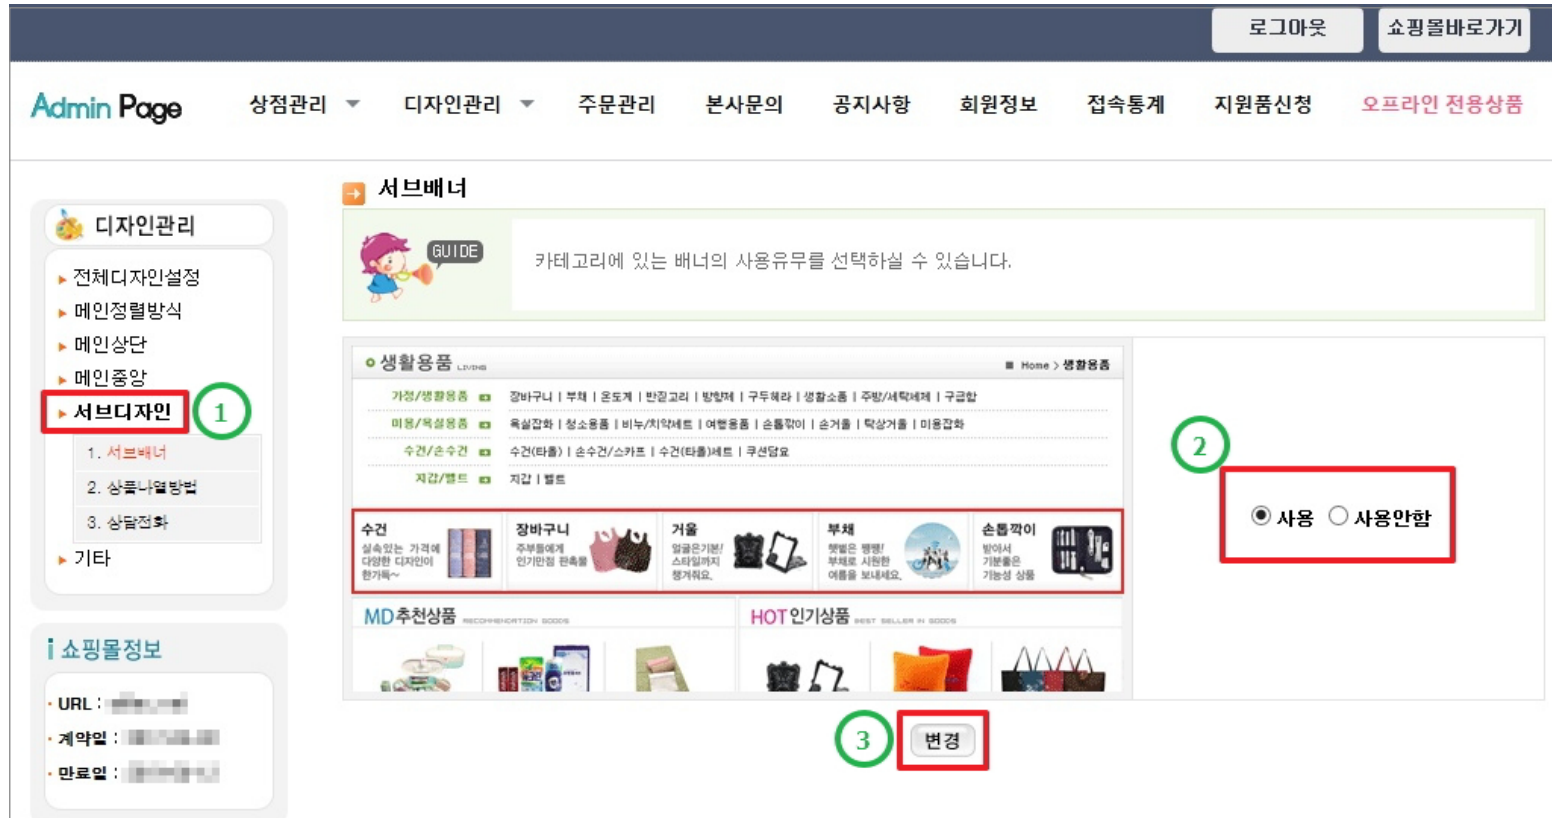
로그아웃 쇼핑몰바로가기

Admin Page

상점관리 디자인관리 주문관리 본사문의 공지사항 회원정보 접속통계 지원품신청 오프라인 전용상품

디자인관리

▸ 전체디자인설정
▸ 메인정렬방식
▸ 메인상단
▸ 메인중앙
▸ 서브디자인 1
1. 서브배너
2. 상품나열방법
3. 상담전화
▸ 기타

쇼핑몰정보

· URL : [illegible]
· 계약일 : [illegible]
· 만료일 : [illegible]

서브배너

GUIDE

카테고리에 있는 배너의 사용유무를 선택하실 수 있습니다.

생활용품 LIVING

Home > 생활용품

가정/생활용품 장바구니 | 부채 | 온도계 | 반짇고리 | 방향제 | 구두헤라 | 생활소품 | 주방/세탁세제 | 구급함

미용/욕실용품 욕실잡화 | 청소용품 | 비누/치약세트 | 여행용품 | 손톱깎이 | 손거울 | 탁상거울 | 미용잡화

수건/손수건 수건(타올) | 손수건/스카프 | 수건(타올)세트 | 쿠션담요

지갑/벨트 지갑 | 벨트

수건 실속있는 가격에 다양한 디자인이 한가득~

장바구니 주부들에게 인기만점 판촉물

거울 얼굴은기본! 스타일까지 챙겨줘요.

부채 햇볕은 쨍쨍! 부채로 시원한 여름을 보내세요.

손톱깎이 받아서 기분좋은 기능성 상품

MD추천상품 RECOMMENDATION GOODS

HOT인기상품 BEST SELLER IN GOODS

2

사용 사용안함

3 변경